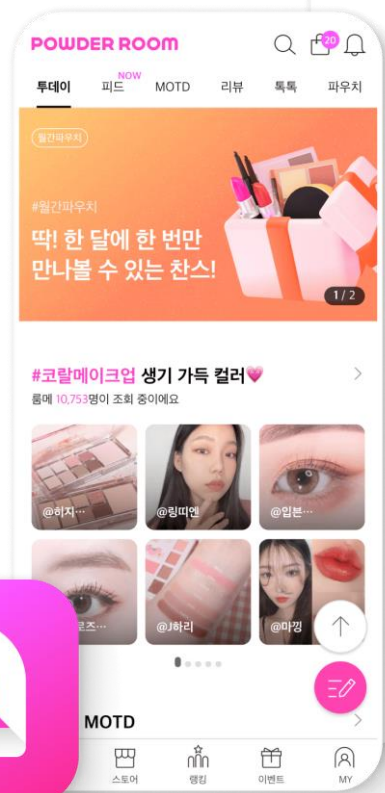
POWDER ROOM

20

투데이 NOW 피드 MOTD 리뷰 톡톡 파우치

월간파우치

#월간파우치

딱! 한 달에 한 번만 만나볼 수 있는 찬스!

1 / 2

#코랄메이크업 생기 가득 컬러💗

룸메 10,753명이 조회 중이에요

@히지···

@링띠엔

@입분···

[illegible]로즈···

@J하리

@마낑

MOTD

스토어 랭킹 이벤트 MY